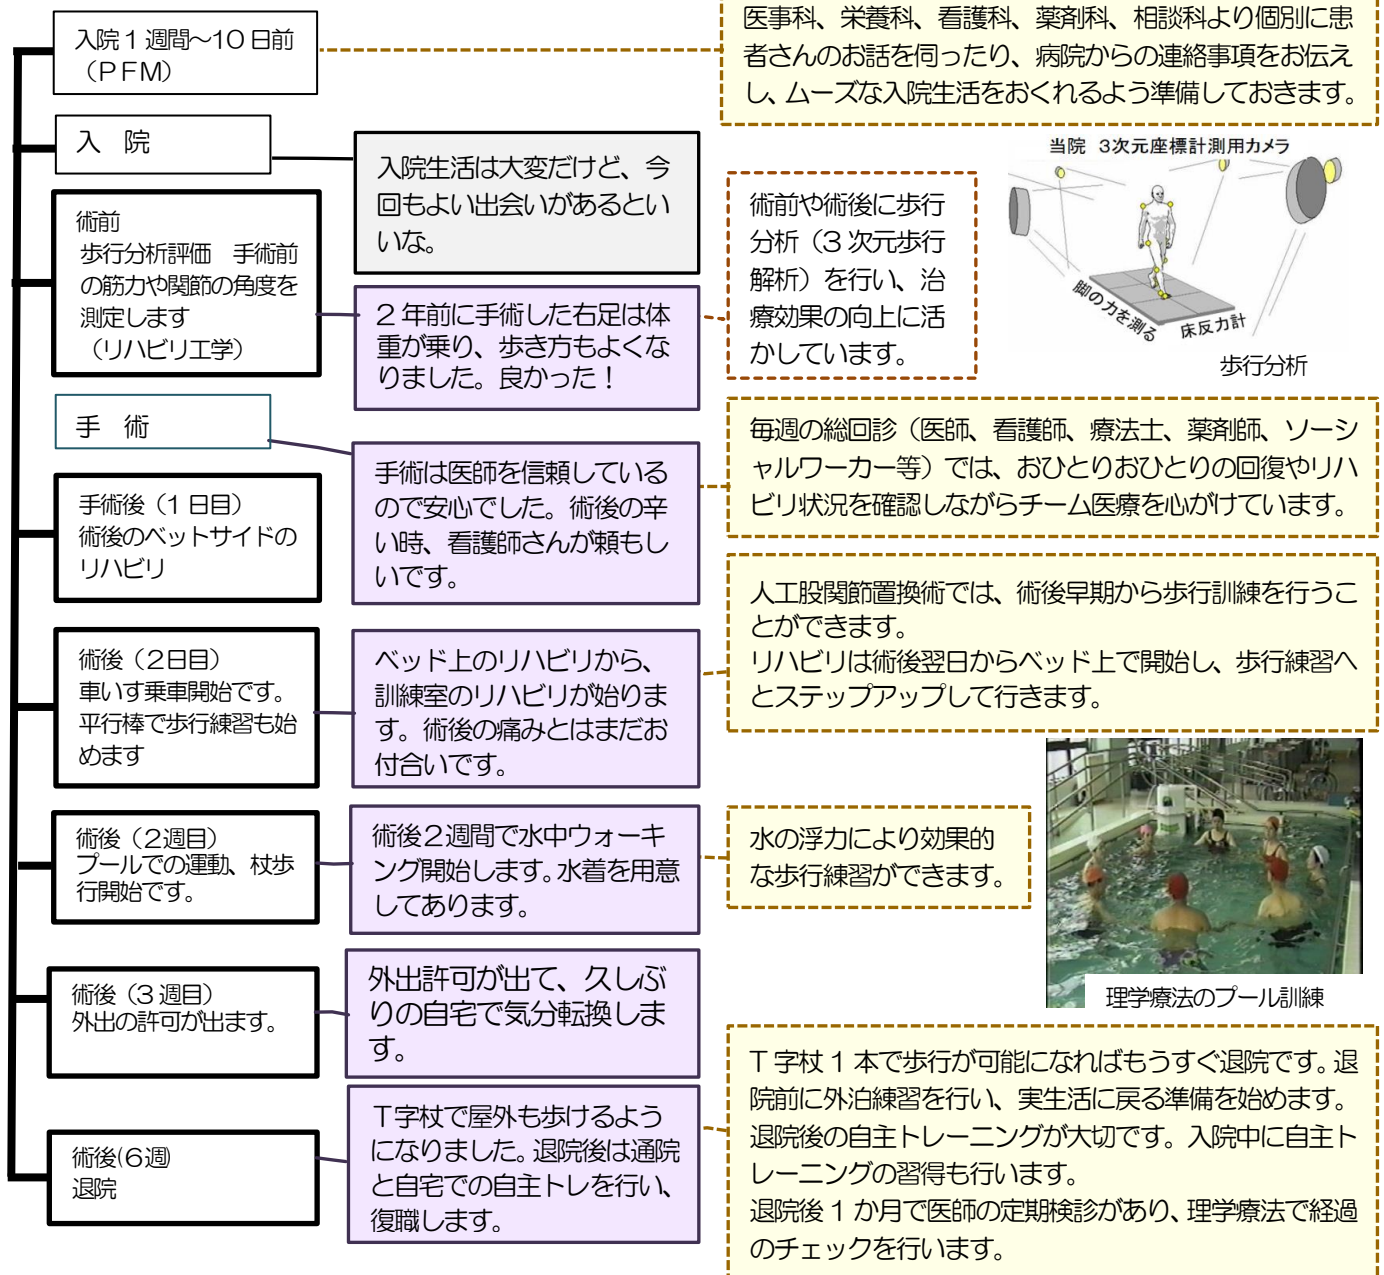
入院１週間～10日前
（ＰＦＭ）

医事科、栄養科、看護科、薬剤科、相談科より個別に患者さんのお話を伺ったり、病院からの連絡事項をお伝えし、ムーズな入院生活をおくれるよう準備しておきます。

入　院

入院生活は大変だけど、今回もよい出会いがあるといいな。

術前
歩行分析評価　手術前の筋力や関節の角度を測定します
（リハビリ工学）

２年前に手術した右足は体重が乗り、歩き方もよくなりました。良かった！

術前や術後に歩行分析（３次元歩行解析）を行い、治療効果の向上に活かしています。

当院　3次元座標計測用カメラ
脚の力を測る
床反力計
歩行分析

手　術

手術後（１日目）
術後のベットサイドのリハビリ

手術は医師を信頼しているので安心でした。術後の辛い時、看護師さんが頼もしいです。

毎週の総回診（医師、看護師、療法士、薬剤師、ソーシャルワーカー等）では、おひとりおひとりの回復やリハビリ状況を確認しながらチーム医療を心がけています。

術後（２日目）
車いす乗車開始です。
平行棒で歩行練習も始めます

ベッド上のリハビリから、訓練室のリハビリが始ります。術後の痛みとはまだお付合いです。

人工股関節置換術では、術後早期から歩行訓練を行うことができます。
リハビリは術後翌日からベッド上で開始し、歩行練習へとステップアップして行きます。

術後（２週目）
プールでの運動、杖歩行開始です。

術後２週間で水中ウォーキング開始します。水着を用意してあります。

水の浮力により効果的な歩行練習ができます。

理学療法のプール訓練

術後（３週目）
外出の許可が出ます。

外出許可が出て、久しぶりの自宅で気分転換します。

術後(6週
退院

T字杖で屋外も歩けるようになりました。退院後は通院と自宅での自主トレを行い、復職します。

Ｔ字杖１本で歩行が可能になればもうすぐ退院です。退院前に外泊練習を行い、実生活に戻る準備を始めます。
退院後の自主トレーニングが大切です。入院中に自主トレーニングの習得も行います。
退院後１か月で医師の定期検診があり、理学療法で経過のチェックを行います。